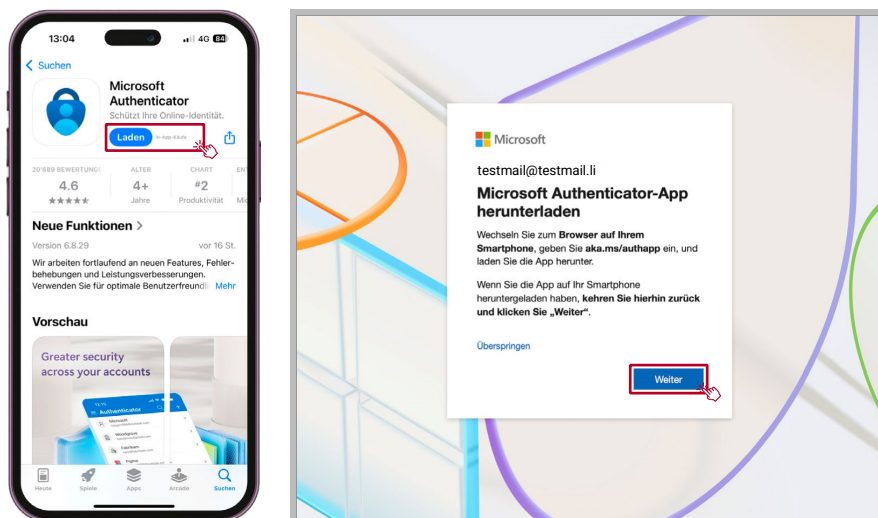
13:04
4G 84

Suchen

Microsoft Authenticator
Schützt Ihre Online-Identität.
Laden
In-App-Käufe

20'689 BEWERTUNGEN
4.6
★★★★★

ALTER
4+
Jahre

CHART
#2
Produktivität

EN
Mi

Neue Funktionen >
Version 6.8.29
vor 16 St.
Wir arbeiten fortlaufend an neuen Features, Fehlerbehebungen und Leistungsverbesserungen. Verwenden Sie für optimale Benutzerfreundl
Mehr

Vorschau
Greater security across your accounts

Authenticator

Heute
Spiele
Apps
Arcade
Suchen

Microsoft
testmail@testmail.li
Microsoft Authenticator-App herunterladen
Wechseln Sie zum **Browser auf Ihrem Smartphone**, geben Sie **aka.ms/authapp** ein, und laden Sie die App herunter.

Wenn Sie die App auf Ihr Smartphone heruntergeladen haben, **kehren Sie hierhin zurück und klicken Sie „Weiter“**.

Überspringen

Weiter